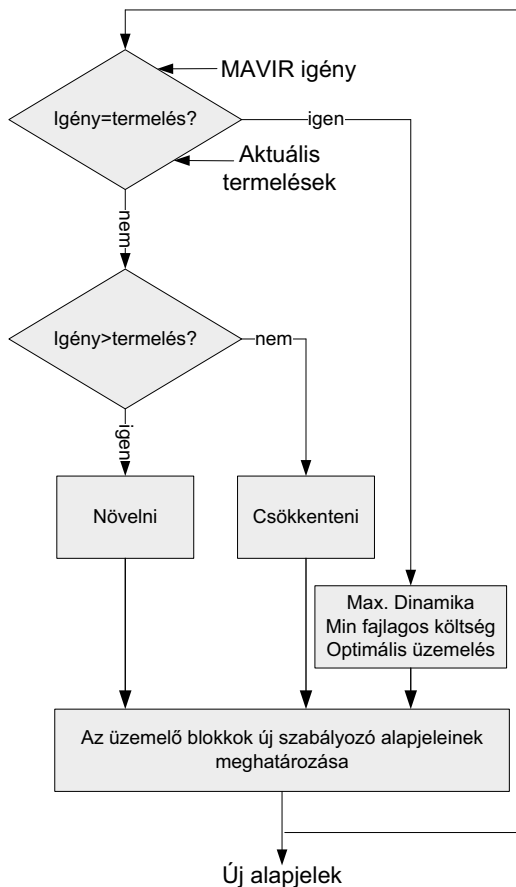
MAVIR igény

Igény=termelés?

igen

Aktuális termelések

nem

Igény>termelés?

nem

igen

Növelni

Csökkenteni

Max. Dinamika
Min fajlagos költség
Optimális üzemelés

Az üzemelő blokkok új szabályozó alapjeleinek meghatározása

Új alapjelek